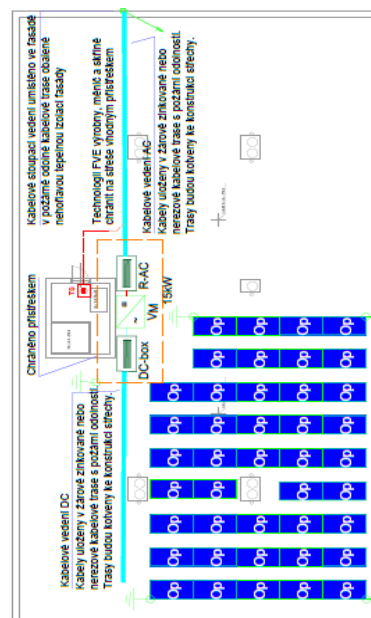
Kabelové stoupací vedení umístěno ve fasádě v požárně odolné kabelové trase obalené nehořlavou tepelnou izolací fasády

Technologii FVE výrobny, měnič a skříně chránit na střeše vhodným přístřeškem

Kabelové vedení AC
Kabely uloženy v žárově zinkované nebo nerezové kabelové trase s požární odolností.
Trasy budou kotveny ke konstrukci střechy.

R-AC
VM
15kW
DC-box
TS

Chráněno přístřeškem

Kabelové vedení DC
Kabely uloženy v žárově zinkované nebo nerezové kabelové trase s požární odolností.
Trasy budou kotveny ke konstrukci střechy.